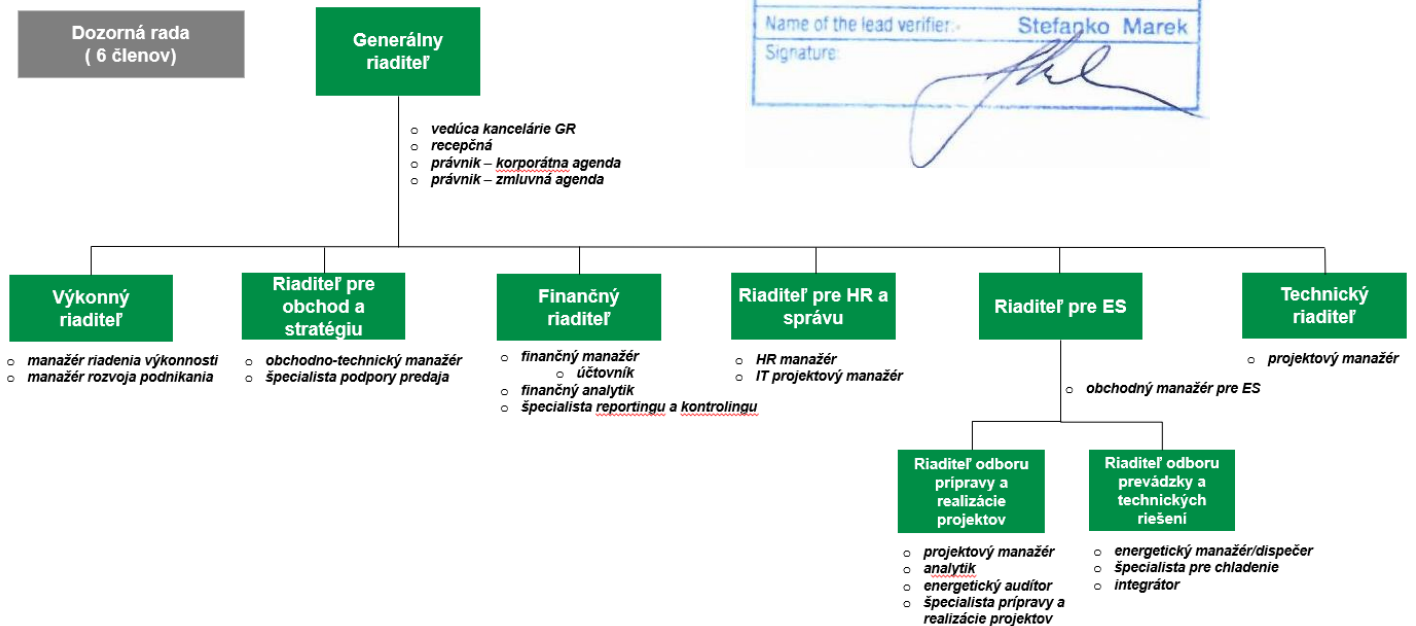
Dozorná rada
( 6 členov)

Generálny riaditeľ

Name of the lead verifier:- Stefanko Marek
Signature:

o vedúca kancelárie GR
o recepčná
o právnik – korporátna agenda
o právnik – zmluvná agenda

Výkonný riaditeľ
o manažér riadenia výkonnosti
o manažér rozvoja podnikania

Riaditeľ pre obchod a stratégiu
o obchodno-technický manažér
o špecialista podpory predaja

Finančný riaditeľ
o finančný manažér
o účtovník
o finančný analytik
o špecialista reportingu a kontrolingu

Riaditeľ pre HR a správu
o HR manažér
o IT projektový manažér

Riaditeľ pre ES
o obchodný manažér pre ES

Technický riaditeľ
o projektový manažér

Riaditeľ odboru prípravy a realizácie projektov
o projektový manažér
o analytik
o energetický audítor
o špecialista prípravy a realizácie projektov

Riaditeľ odboru prevádzky a technických riešení
o energetický manažér/dispečer
o špecialista pre chladenie
o integrátor